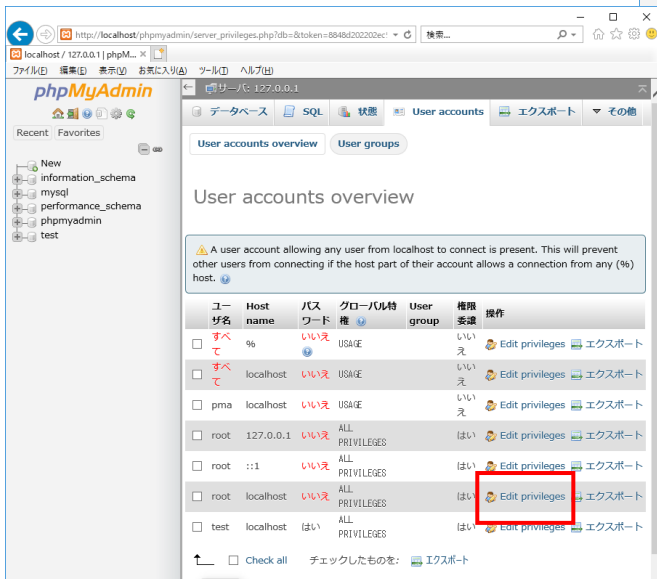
http://localhost/phpmyadmin/server_privileges.php?db=&token=8848d202202ec

検索...

localhost / 127.0.0.1 | phpM...

ファイル(F) 編集(E) 表示(V) お気に入り(A) ツール(T) ヘルプ(H)

phpMyAdmin

Recent Favorites

New
information_schema
mysql
performance_schema
phpmyadmin
test

サーバ: 127.0.0.1

データベース SQL 状態 User accounts エクスポート その他

User accounts overview User groups

User accounts overview

A user account allowing any user from localhost to connect is present. This will prevent other users from connecting if the host part of their account allows a connection from any (%) host.

| | ユーザ名 | Host name | パスワード | グローバル特権 | User group | 権限委譲 | 操作 |
|---|---|---|---|---|---|---|---|
| ☐ | すべて | % | いいえ | USAGE | | いいえ | Edit privileges エクスポート |
| ☐ | すべて | localhost | いいえ | USAGE | | いいえ | Edit privileges エクスポート |
| ☐ | pma | localhost | いいえ | USAGE | | いいえ | Edit privileges エクスポート |
| ☐ | root | 127.0.0.1 | いいえ | ALL PRIVILEGES | | はい | Edit privileges エクスポート |
| ☐ | root | ::1 | いいえ | ALL PRIVILEGES | | はい | Edit privileges エクスポート |
| ☐ | root | localhost | いいえ | ALL PRIVILEGES | | はい | Edit privileges エクスポート |
| ☐ | test | localhost | はい | ALL PRIVILEGES | | はい | Edit privileges エクスポート |

Check all チェックしたものを: エクスポート